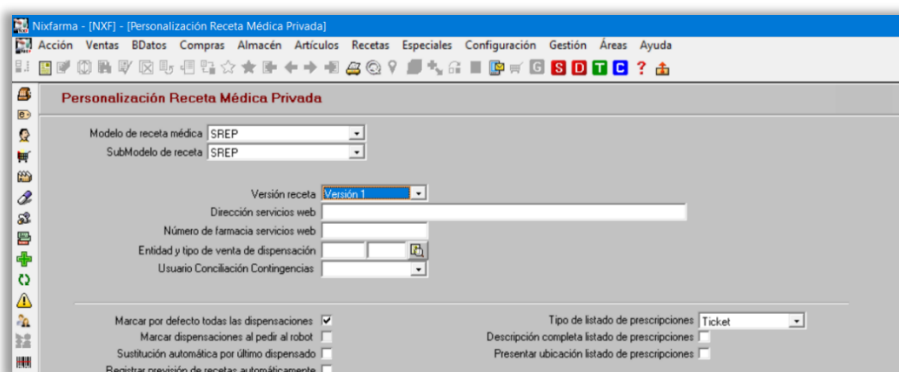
Nixfarma - [NXF] - [Personalización Receta Médica Privada]

Acción Ventas BDatos Compras Almacén Artículos Recetas Especiales Configuración Gestión Áreas Ayuda

S D T C ?

Personalización Receta Médica Privada

Modelo de receta médica SREP

SubModelo de receta SREP

Versión receta Versión 1

Dirección servicios web

Número de farmacia servicios web

Entidad y tipo de venta de dispensación

Usuario Conciliación Contingencias

Marcar por defecto todas las dispensaciones

Marcar dispensaciones al pedir al robot

Sustitución automática por último dispensado

Registrar previsión de recetas automáticamente

Tipo de listado de prescripciones Ticket

Descripción completa listado de prescripciones

Presentar ubicación listado de prescripciones